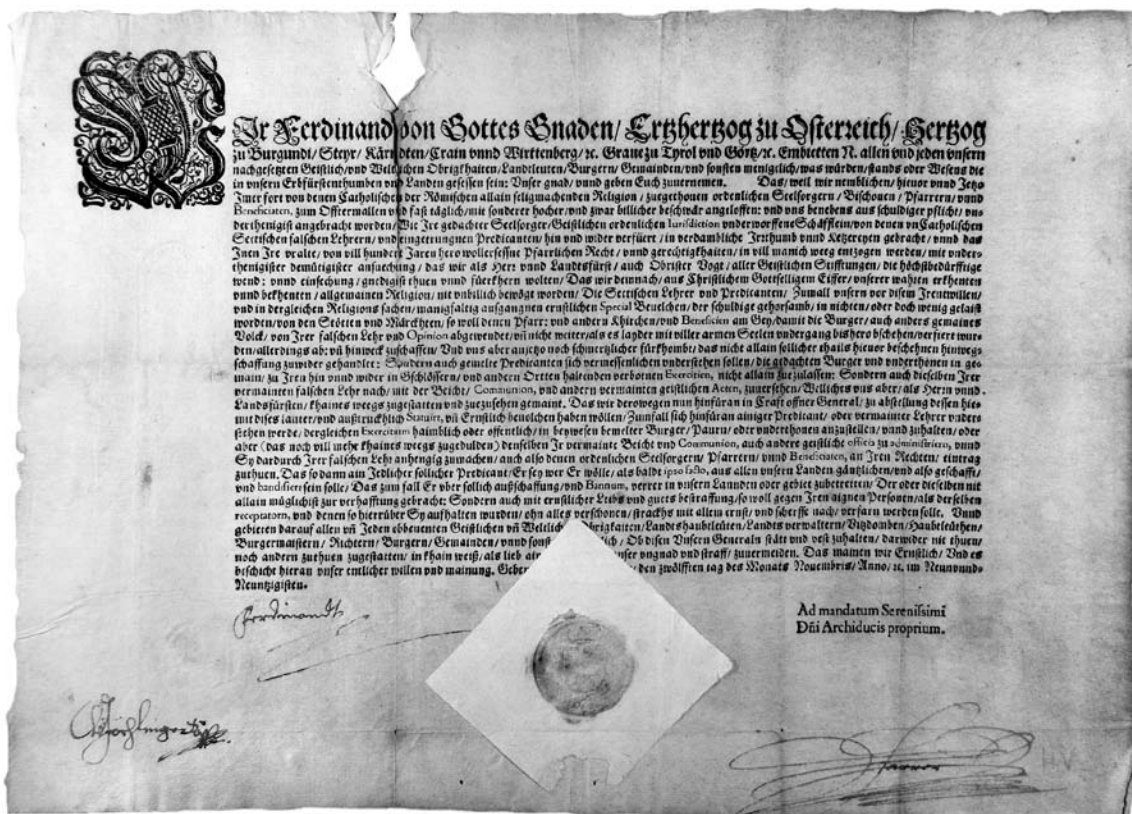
Wir Ferdinand von Gottes Gnaden/ Ertzhertzog zu Osterreich/ Hertzog zu Burgundi/ Steyr/ Kärndten/ Crain unnd Wirttenberg/ rc. Graue zu Tyrol und Görtz/ rc. Embietten N. allen und jeden unsern nachgesetzten Geistlich/ und Weltlichen Obrigkhaiten/ Landtleuten/ Burgern/ Gemainden/ und sonsten menigklich/ was würden/ standts oder Wesens die in unsern Erbfürstenthumben und Landen gesessen sein: Unser gnad/ unnd geben Euch zuuernemen. Das/ weil wir neimblichen/ hieuor unnd Jetzo Jmer fort von denen Catholischen der Römischen allain seligmachenden Religion / zugethonen ordenlichen Seelsorgern / Bischouen / Pfarrern / unnd Beneficiaten, zum Offtermallen und fast täglich/ mit sonder hocher/ und zwar billicher beschwär angeloffen: und uns benebens aus schuldiger pflicht/ underthenigist angebracht worden/ Wie Jre gedachter Seelsorger/ Geistlichen ordenlichen Iurisdiction underworffene Schäfflein/ von denen unCatholischen Sectischen falschen Lehrern/ und eingetrungnen Predicanten/ hin und wider verfüert / in verdambliche Jrrthumb unnd Ketzereyen gebracht / unnd das Jnen Jre uralte/ von vill hundert Jaren hero wollerfessne Pfarrlichen Recht / unnd gerechtigkhaiten / in vill wanich weg entzogen werden / mit underthenigister demüetigister anfuechung / das wir als Herr unnd Landesfürst / auch Obrister Vogt / aller Geistlichen Stifftungen / die höchstbedürfftige wend : unnd einsehung / gnedigist thuen unnd füerkhern wolten / Das wir demnach / aus Christlichem Gotseligem Eiffer / unserer wahren erkhenten unnd bekhenten / allgemainen Religion / mit unbillich bewögt worden / Die Sectischen Lehrer und Predicanten / Zumall unsern vor disem Jrenwillen / und in dergleichen Religions sachen / manigfaltig ausgangnen ernstlichen Special Beuelchen / der schuldiger gehorsamb / in nichten / oder doch wenig gelaist worden / von den Stötten und Märckhten / so woll denen Pfarr: und andern Khirchen / und Beneficien an Gey / damit die Burger / auch anders gemaines Volck / von Jrer falschen Lehr und Opinion abgewendet / vil nicht weiter / als es layder mit viller armen Seelen undergang bis hero beschehen / verfüert wurden / allerdings ab: vñ hinweck zuschaffen / Und uns aber anjetzo noch schmertzlicher fürkhombt / das nicht allain sollicher thails hieuor beschehnen hinwegschaffung zuwider gehandlet: Sondern auch gemelte Predicanten sich vermessenlichen understehen sollen / die gedachten Burger und underthonen in gemain / zu Jren hin unnd wider in Gschlössern / und andern Orten haltenden verbotnen Exercitien, nicht allain zuezulassen: Sondern auch dieselben Jrer vermainten falschen Lehr nach / mit der Beicht / Communion, und andern vermainten geistlichen Acten, zuuersehen / Welliches uns aber / als Herrn unnd Landsfürsten / khaines wegs zugestatten und zuezusehen gemaint. Das wir derowegen nun hinfüran in Craft offner General / zu abstellung dessen hiemit disen lauter / und ausstruckhlich Statuirt, vñ Ernstlich beuolchen haben wöllen / Zunnfall sich hinfüran ainiger Predicant / oder vermainter Lehrer understehen werde / dergleichen Exercitium haimblich oder offentlich / in beywesen bemelter Burger / Paurn / oder underthonen anzustellen / vnnd zuhalten / oder aber (das noch vill mehr khaines wegs zugeduldten) denselben Jr vermainte Beicht und Communion, auch andere geistliche officia zu administriren, unnd Sy dardurch Jrer falschen Lehr anhengig zumachen / auch also denen ordenlichen Seelsorgern / Pfarrern / unnd Beneficiaten, an Jren Rechten / eintrag zuethuen, Das so dann ain Jedlicher sollicher Predicant / Er sey wer Er wölle / als baldt ipso facto, aus allen unsern Landen gäntzlichen / und also geschafft / und bandisiert sein solle / Das zum fall Er uber sollich ausschaffung / und Bannum, verrer in unsern Lannden oder gebiet zubetretten / Der oder dieselben nit allain müglichist zur verhafftung gebracht: Sondern auch mit ernstlicher Leibs und guets bestraffung / so woll gegen Jren aignen Personen / als derselben receptatorn, und denen so hierüber Sy aufhalten wurden / ohn alles verschonen / strackhs mit allem ernst / und schärffe nach / verfarn werden solle. Unnd gebieten darauf allen vñ Jeden obbenenten Geistlichen vñ Weltlichen Obrigkhaiten / Landtshaubtleuten / Landts verwaltern / Vitzdomben / Haubtleüthen / Burgermaistern / Richtern / Burgern / Gemainden / unnd sonst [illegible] / Ob disen Unsern Generaln stätt und vest zuhalten / darwider nit thuen / noch andern zuthuen zugestatten / in khain weiß / als lieb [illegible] unser ungnad und straff / zuuermeiden. Das mainen wir Ernstlich / Und es beschicht hieran unser entlicher willen und mainung. Geben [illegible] den zwölfften tag des Monats Nouembris / Anno / rc. im Neunundneuntzigisten.

Ferdinand

Ad mandatum Serenissimi Dñi Archiducis proprium.

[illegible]

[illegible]

H.V.